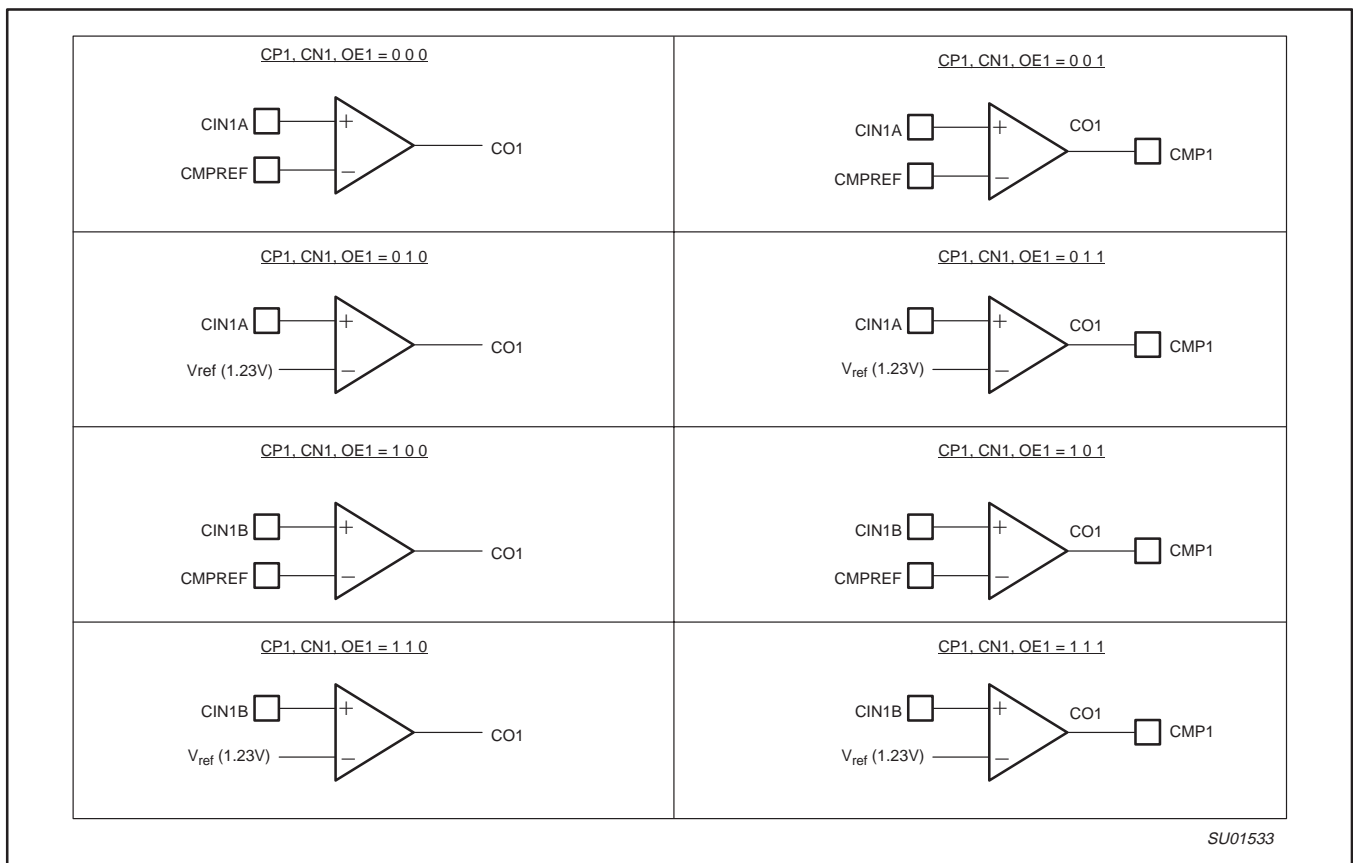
CP1, CN1, OE1 = 0 0 0

CIN1A
+
CMPREF
−
CO1

CP1, CN1, OE1 = 0 0 1

CIN1A
+
CMPREF
−
CO1
CMP1

CP1, CN1, OE1 = 0 1 0

CIN1A
+
Vref (1.23V)
−
CO1

CP1, CN1, OE1 = 0 1 1

CIN1A
+
$V_{ref}$ (1.23V)
−
CO1
CMP1

CP1, CN1, OE1 = 1 0 0

CIN1B
+
CMPREF
−
CO1

CP1, CN1, OE1 = 1 0 1

CIN1B
+
CMPREF
−
CO1
CMP1

CP1, CN1, OE1 = 1 1 0

CIN1B
+
$V_{ref}$ (1.23V)
−
CO1

CP1, CN1, OE1 = 1 1 1

CIN1B
+
$V_{ref}$ (1.23V)
−
CO1
CMP1

SU01533